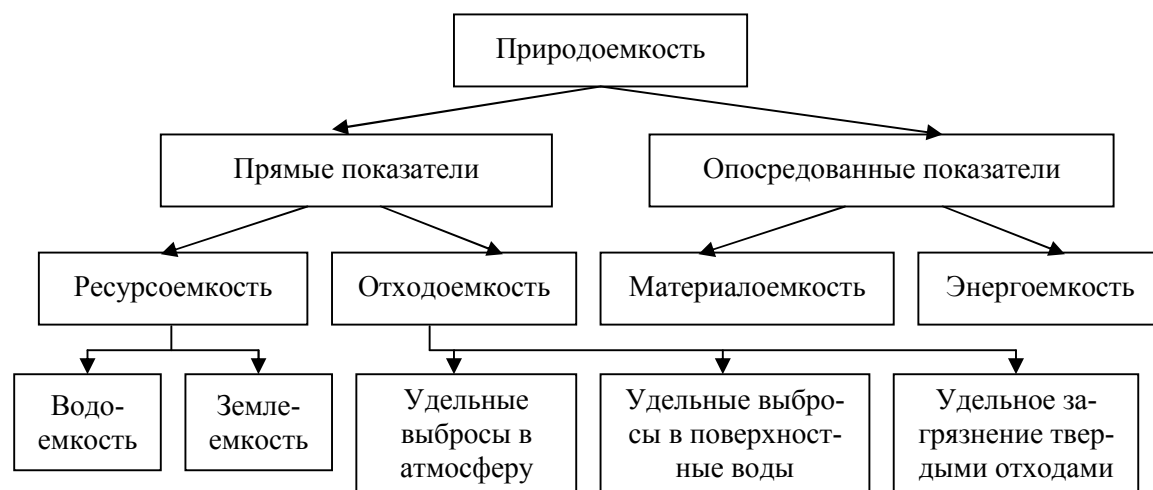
Природоемкость

Прямые показатели

Опосредованные показатели

Ресурсоемкость

Отходоемкость

Материалоемкость

Энергоемкость

Водоемкость

Землеемкость

Удельные выбросы в атмосферу

Удельные выбросы в поверхностные воды

Удельное загрязнение твердыми отходами